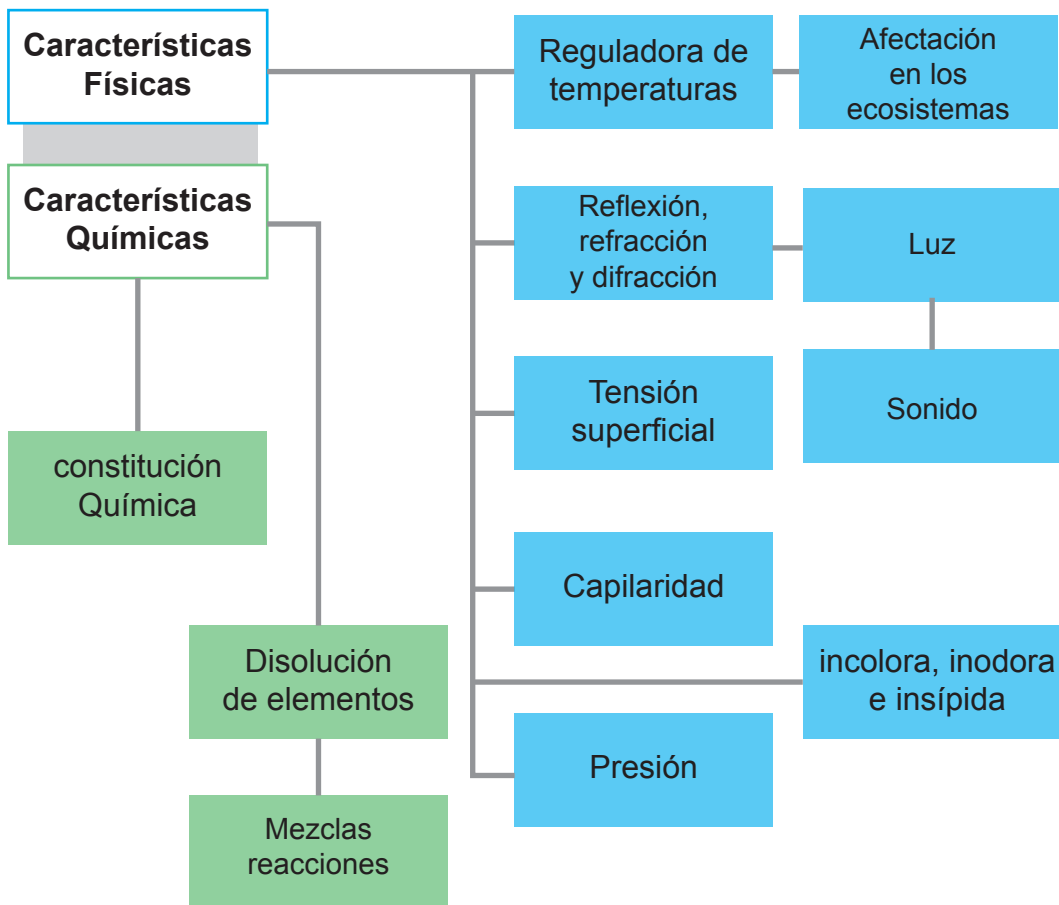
Características Físicas

Características Químicas

Reguladora de temperaturas

Afectación en los ecosistemas

Reflexión, refracción y difracción

Luz

Sonido

Tensión superficial

Capilaridad

incolora, inodora e insípida

Presión

constitución Química

Disolución de elementos

Mezclas reacciones